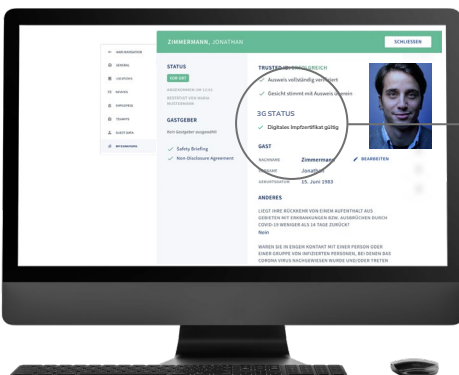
ZIMMERMANN, JONATHAN

SCHLIESSEN

← HIDE NAVIGATION

GENERAL

LOCATIONS

DEVICES

EMPLOYEES

TICKETS

GUEST APPS

MITARBEITER

STATUS

NOW GAST

ANGEKOMMEN UM 12:45

BESTÄTIGT VON MARIA MUSTERMANN

GASTGEBER

Kein Gastgeber ausgewählt

Safety Briefing

Non-Disclosure Agreement

TRUSTED ID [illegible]BEREICH

Ausweis vollständig verifiziert

Gesicht stimmt mit Ausweis überein

3G STATUS

Digitales Impfzertifikat gültig

GAST

NACHNAME Zimmermann

VORNAME Jonathan

GEBURTSDATUM 25. Juni 1983

BEARBEITEN

ANDERES

LIEGT IHRE RÜCKKEHR VON EINEM AUFENTHALT AUS GEBIETEN MIT ERKRANKUNGEN BZW. AUSBRÜCHEN DURCH COVID-19 WENIGER ALS 14 TAGE ZURÜCK?

Nein

WAREN SIE IN ENGEN KONTAKT MIT EINER PERSON ODER EINER GRUPPE VON INFIZIERTEN PERSONEN, BEI DENEN DAS CORONA VIRUS NACHGEWIESEN WURDE UND/ODER TRETEN